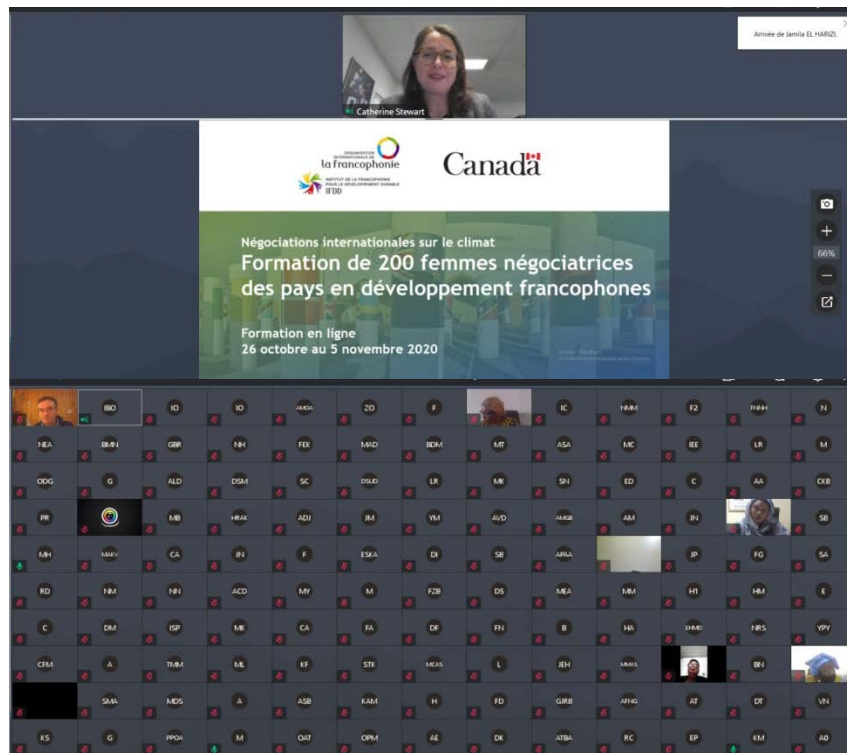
Arrivée de Jamila EL HARIZI.

Catherine Stewart

ORGANISATION INTERNATIONALE DE la francophonie

INSTITUT DE LA FRANCOPHONIE POUR LE DÉVELOPPEMENT DURABLE IFDD

Canada

Négociations internationales sur le climat
Formation de 200 femmes négociatrices des pays en développement francophones

Formation en ligne
26 octobre au 5 novembre 2020

66%

IBO IO IO AMDA ZO F IC NMM F2 FNNH N
NEA BMN GBR NH FEK MAD BDM MT ASA MC IEE LR M
ODG G ALD DSM SC DSUD LR MI SN ED C AA CKB
PR MB HRAK ADJ JM YM AVD AMGB AM JN SB
MH MAKV CA JN F ESKA DI SB APAA JP FG SA
RD NM NN ACD MY M FZB DS MEA MM H1 HM E
C DM ISP MK CA FA DF FN B HA EHMD NRS YPY
CFM A TMM ML KF STK MCAS L JEH HMAS BN
SMA MDS A ASB KAM H FD GIRB AFNG AT DT VN
KS G PPOA M OAT OPM AE DK ATBA RC EP KM A0